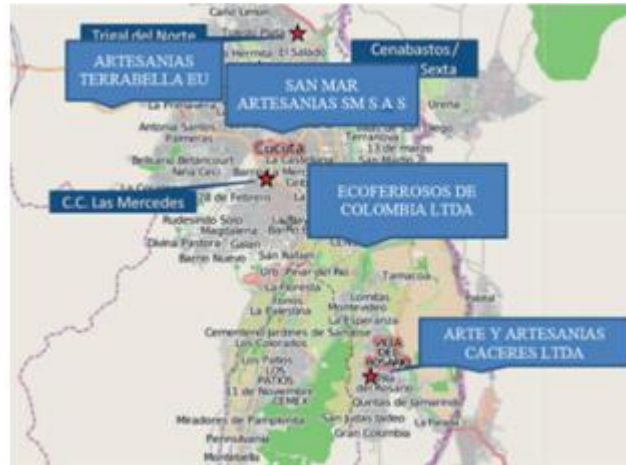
Caño Limón

Trigal del Norte

ARTESANIAS TERRABELLA EU

El Salado

Cenabastos / Sexta

SAN MAR ARTESANIAS SM S A S

Ureña

La Primavera

Antonia Santos

Palmeras

Cucuta

13 de marzo

San Martín

Belisario Betancourt

Nena Ceci

C.C. Las Mercedes

ECOFERROSOS DE COLOMBIA LTDA

Rudesindo Soto

Magdalena

Divina Pastora

Galán

Barrio Nuevo

San Rafael

Pinar del Río

Tamacoa

La Floresta

Lomitas

Cementerio Jardines de Santana

La Esperanza

Los Colorados

Los Patios

LOS PATIOS

11 de Noviembre

CEMEX

VILLA DEL ROSARIO

ARTE Y ARTESANIAS CACERES LTDA

Villa del Rosario

Quintas de Samarindo

Miradores de Pamplona

San Judas Tadeo

Gran Colombia

La Parada

Pennsylvania

Montebello